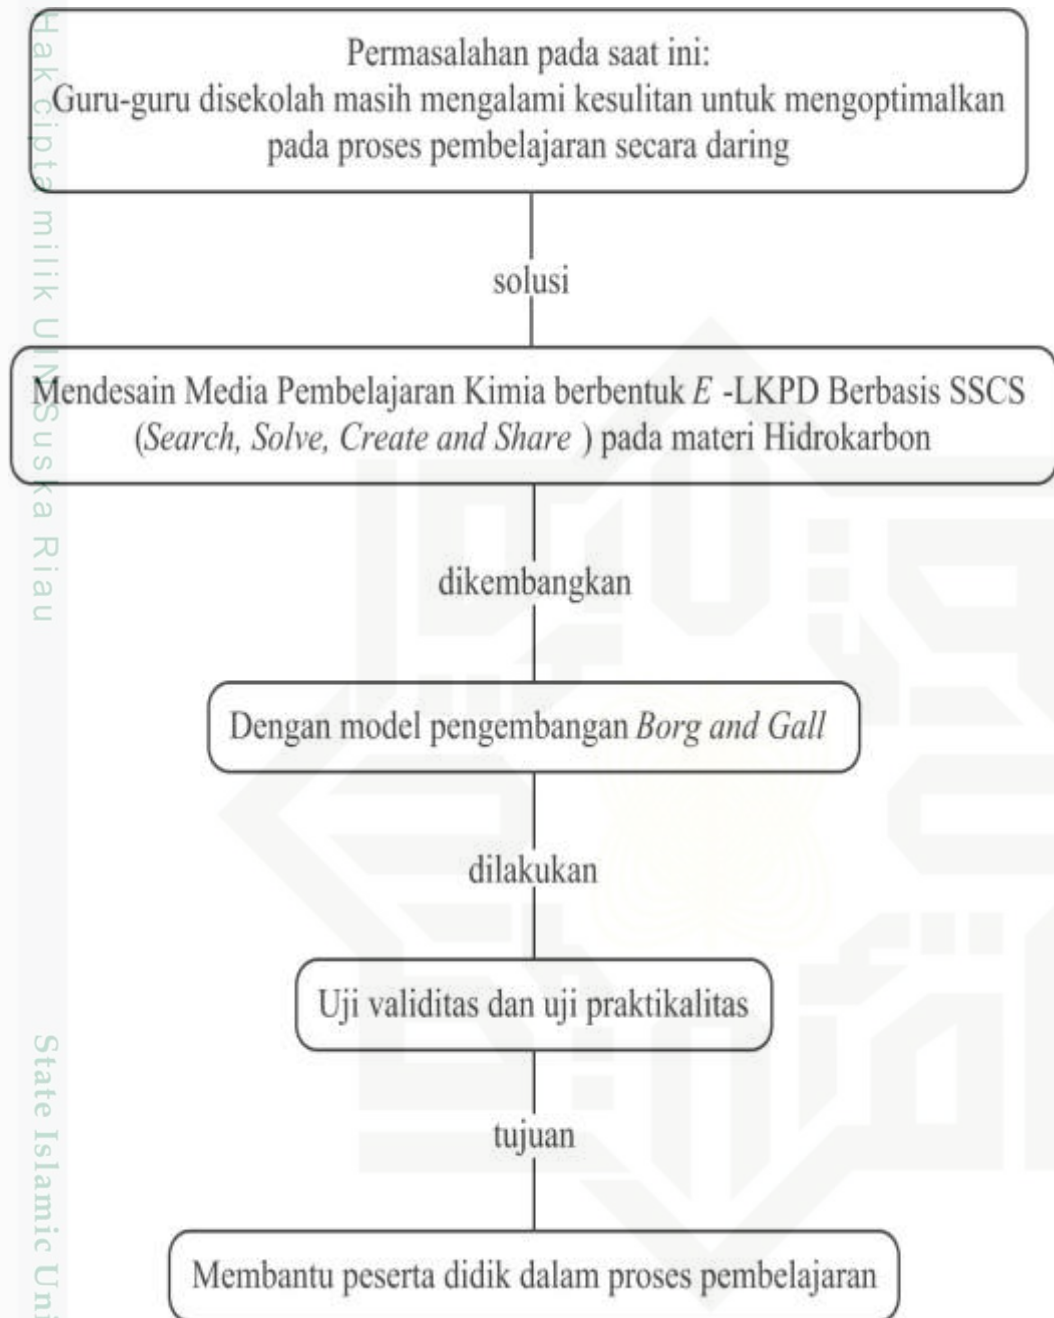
Hak cipta milik UIN Suska Riau

Permasalahan pada saat ini:
Guru-guru disekolah masih mengalami kesulitan untuk mengoptimalkan pada proses pembelajaran secara daring

solusi

Mendesain Media Pembelajaran Kimia berbentuk *E* -LKPD Berbasis SSCS (*Search, Solve, Create and Share* ) pada materi Hidrokarbon

dikembangkan

Dengan model pengembangan *Borg and Gall*

dilakukan

Uji validitas dan uji praktikalitas

tujuan

Membantu peserta didik dalam proses pembelajaran

State Islamic Uni